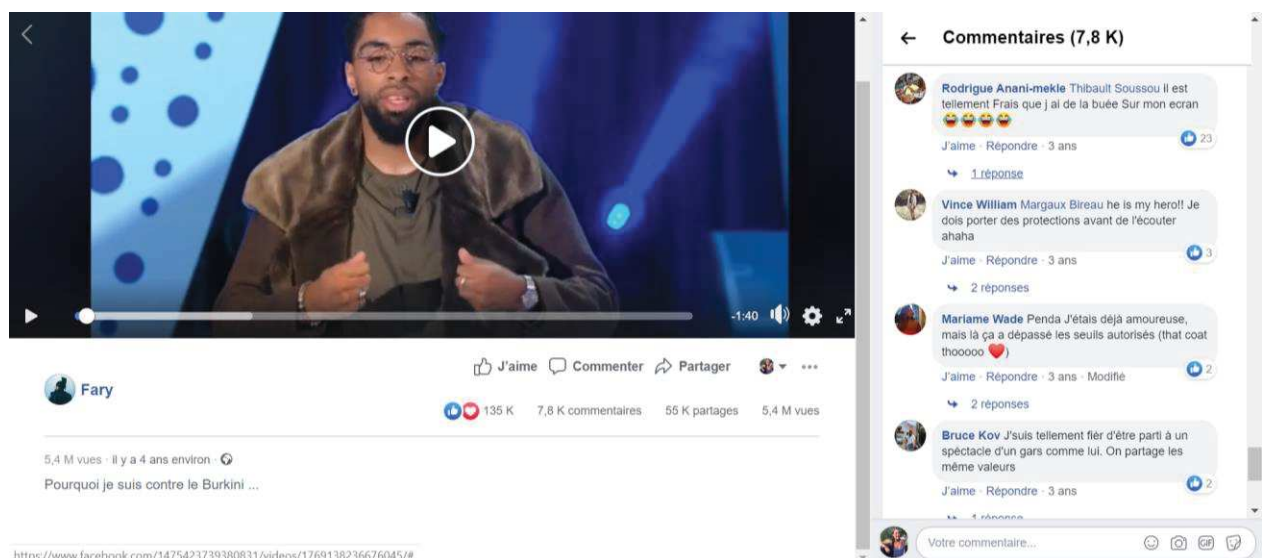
-1:40

J'aime Commenter Partager

Fary

135 K 7,8 K commentaires 55 K partages 5,4 M vues

5,4 M vues · il y a 4 ans environ ·

Pourquoi je suis contre le Burkini ...

https://www.facebook.com/1475423739380831/videos/1769138236676045/#

Commentaires (7,8 K)

Rodrigue Anani-mekle Thibault Soussou il est tellement Frais que j ai de la buée Sur mon ecran 😂😂😂😂

23

J'aime · Répondre · 3 ans

1 réponse

Vince William Margaux Bireau he is my hero!! Je dois porter des protections avant de l'écouter ahaha

3

J'aime · Répondre · 3 ans

2 réponses

Mariame Wade Penda J'étais déjà amoureuse, mais là ça a dépassé les seuils autorisés (that coat thooooo ❤️)

2

J'aime · Répondre · 3 ans · Modifié

2 réponses

Bruce Kov J'suis tellement fièr d'être parti à un spèctacle d'un gars comme lui. On partage les même valeurs

2

J'aime · Répondre · 3 ans

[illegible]

Votre commentaire...